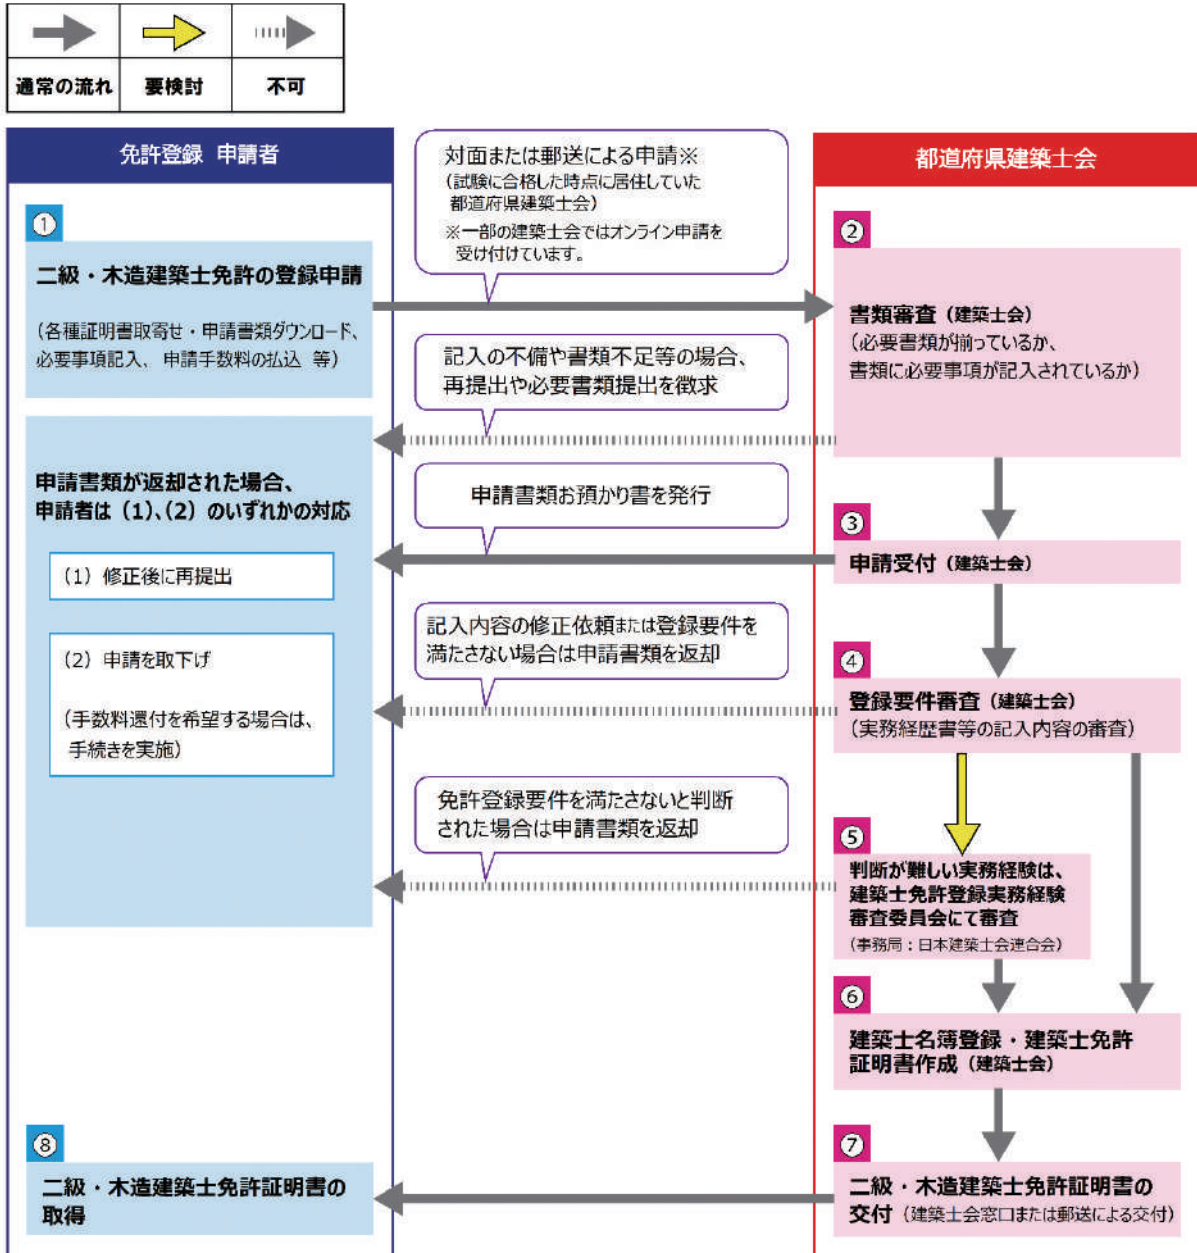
| 通常の流れ | 要検討 | 不可 |
|---|---|---|

免許登録 申請者

都道府県建築士会

対面または郵送による申請※
(試験に合格した時点に居住していた都道府県建築士会)
※一部の建築士会ではオンライン申請を受け付けています。

①
二級・木造建築士免許の登録申請
(各種証明書取寄せ・申請書類ダウンロード、必要事項記入、申請手数料の払込 等)

②
書類審査(建築士会)
(必要書類が揃っているか、書類に必要事項が記入されているか)

記入の不備や書類不足等の場合、再提出や必要書類提出を徴求

申請書類が返却された場合、申請者は(1)、(2)のいずれかの対応

(1) 修正後に再提出

(2) 申請を取下げ

(手数料還付を希望する場合は、手続きを実施)

申請書類お預かり書を発行

③
申請受付(建築士会)

記入内容の修正依頼または登録要件を満たさない場合は申請書類を返却

④
登録要件審査(建築士会)
(実務経歴書等の記入内容の審査)

免許登録要件を満たさないと判断された場合は申請書類を返却

⑤
判断が難しい実務経験は、建築士免許登録実務経験審査委員会にて審査
(事務局:日本建築士会連合会)

⑥
建築士名簿登録・建築士免許証明書作成(建築士会)

⑦
二級・木造建築士免許証明書の交付(建築士会窓口または郵送による交付)

⑧
二級・木造建築士免許証明書の取得